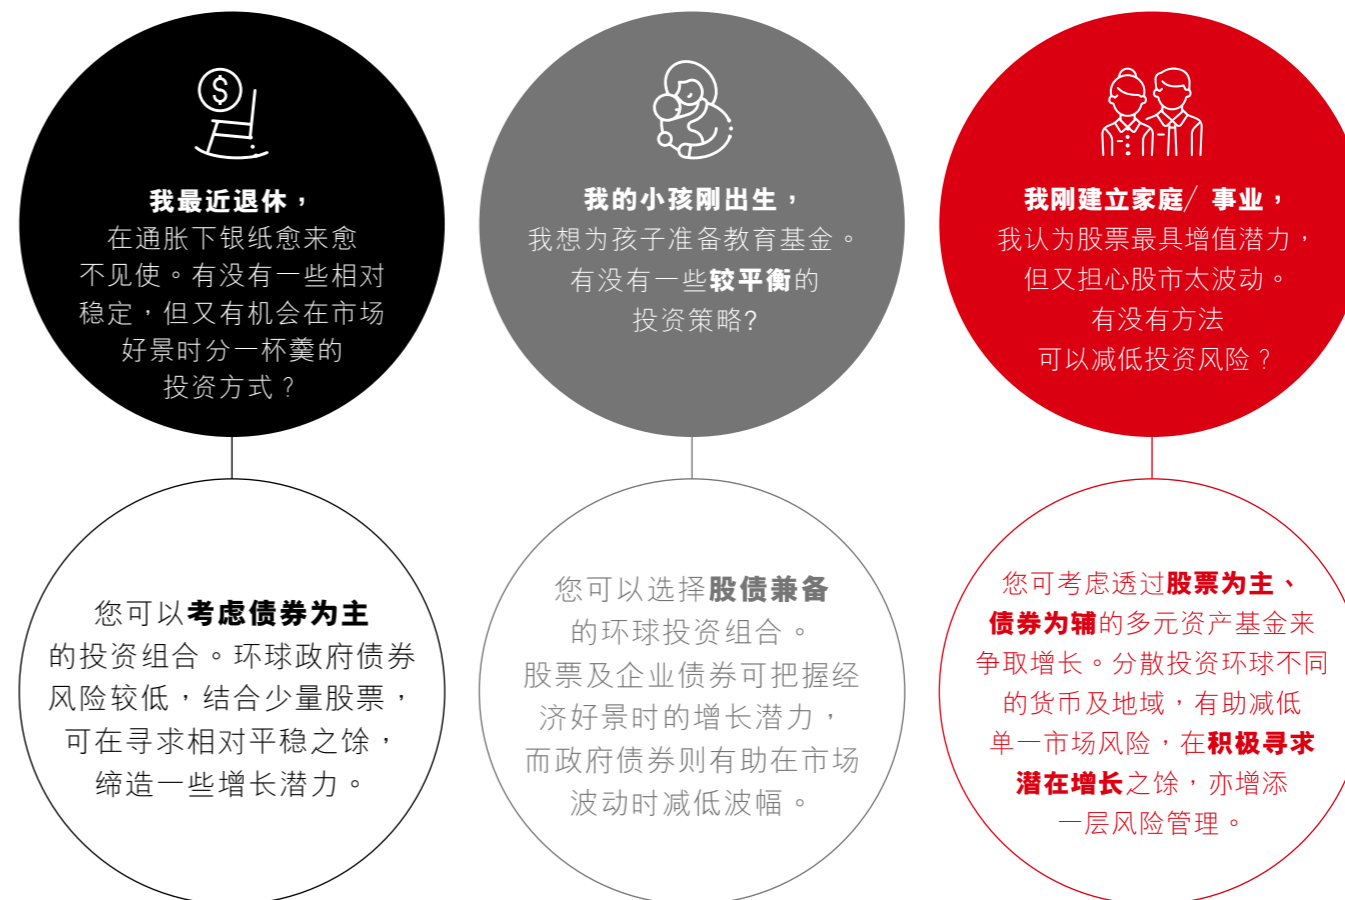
我最近退休，
在通胀下银纸愈来愈不见使。有没有一些相对稳定，但又有机会在市场好景时分一杯羹的投资方式？

您可以考虑债券为主的投资组合。环球政府债券风险较低，结合少量股票，可在寻求相对平稳之馀，缔造一些增长潜力。

我的小孩刚出生，
我想为孩子准备教育基金。有没有一些较平衡的投资策略?

您可以选择股债兼备的环球投资组合。股票及企业债券可把握经济好景时的增长潜力，而政府债券则有助在市场波动时减低波幅。

我刚建立家庭/ 事业，
我认为股票最具增值潜力，但又担心股市太波动。有没有方法可以减低投资风险？

您可考虑透过股票为主、债券为辅的多元资产基金来争取增长。分散投资环球不同的货币及地域，有助减低单一市场风险，在积极寻求潜在增长之馀，亦增添一层风险管理。